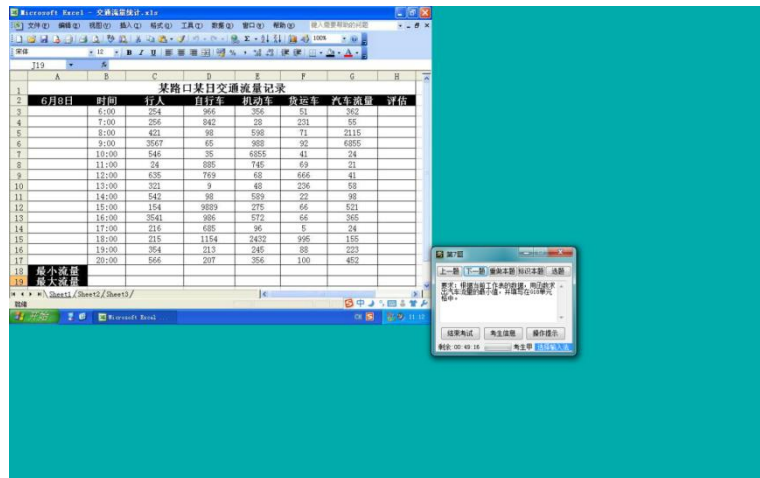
Microsoft Excel - 交通流量统计.xls

文件(F) 编辑(E) 视图(V) 插入(I) 格式(O) 工具(T) 数据(D) 窗口(W) 帮助(H) 键入需要帮助的问题

宋体 12 B I U 100%

J19

| | A | B | C | D | E | F | G | H |
|---|---|---|---|---|---|---|---|---|
| 1 | 某路口某日交通流量记录 | | | | | | | |
| 2 | 6月8日 | 时间 | 行人 | 自行车 | 机动车 | 货运车 | 汽车流量 | 评估 |
| 3 | | 6:00 | 254 | 966 | 356 | 51 | 362 | |
| 4 | | 7:00 | 256 | 842 | 28 | 231 | 55 | |
| 5 | | 8:00 | 421 | 98 | 598 | 71 | 2115 | |
| 6 | | 9:00 | 3567 | 65 | 988 | 92 | 6855 | |
| 7 | | 10:00 | 546 | 35 | 6855 | 41 | 24 | |
| 8 | | 11:00 | 24 | 885 | 745 | 69 | 21 | |
| 9 | | 12:00 | 635 | 769 | 68 | 666 | 41 | |
| 10 | | 13:00 | 321 | 9 | 48 | 236 | 58 | |
| 11 | | 14:00 | 542 | 98 | 589 | 22 | 98 | |
| 12 | | 15:00 | 154 | 9889 | 275 | 66 | 521 | |
| 13 | | 16:00 | 3541 | 986 | 572 | 66 | 365 | |
| 14 | | 17:00 | 216 | 685 | 96 | 5 | 24 | |
| 15 | | 18:00 | 215 | 1154 | 2432 | 995 | 155 | |
| 16 | | 19:00 | 354 | 213 | 245 | 88 | 223 | |
| 17 | | 20:00 | 566 | 207 | 356 | 100 | 452 | |
| 18 | 最小流量 | | | | | | | |
| 19 | 最大流量 | | | | | | | |

Sheet1 / Sheet2 / Sheet3

就绪

开始 Microsoft Excel 11:10

第7题

上一题 下一题 重做本题 标识本题 选题

要求：根据当前工作表的数据，用函数求出汽车流量的最小值，并填写在G18单元格中。

结束考试 考生信息 操作提示

剩余: 00:49:16 考生甲 请输入法